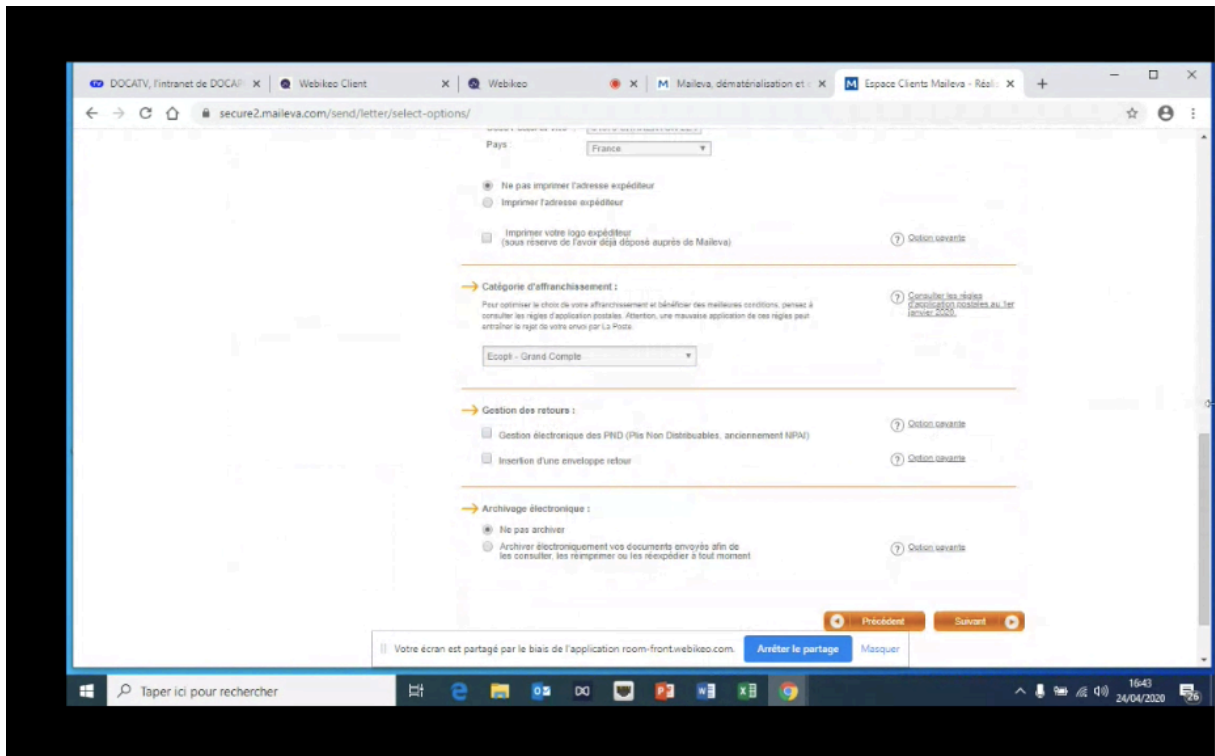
DOCATV, l'intranet de DOCAP ×
Webikeo Client ×
Webikeo ×
Maileva, dématérialisation et ×
Espace Clients Maileva - Réal ×

secure2.maileva.com/send/letter/select-options/

Pays France

Ne pas imprimer l'adresse expéditeur
Imprimer l'adresse expéditeur

Imprimer votre logo expéditeur (sous réserve de l'avoir déjà déposé auprès de Maileva)
Option payante

Catégorie d'affranchissement :

Pour optimiser le choix de votre affranchissement et bénéficier des meilleures conditions, pensez à consulter les règles d'application postales. Attention, une mauvaise application de ces règles peut entraîner le rejet de votre envoi par La Poste.

Consulter les règles d'application postales au 1er janvier 2020.

Ecopli - Grand Compte

Gestion des retours :

Gestion électronique des PND (Plis Non Distribuables, anciennement NPAI)
Option payante

Insertion d'une enveloppe retour
Option payante

Archivage électronique :

Ne pas archiver
Archiver électroniquement vos documents envoyés afin de les consulter, les réimprimer ou les réexpédier à tout moment
Option payante

Précédent
Suivant

Votre écran est partagé par le biais de l'application room-front.webikeo.com.
Arrêter le partage
Masquer

Taper ici pour rechercher

16:43
24/04/2020
26